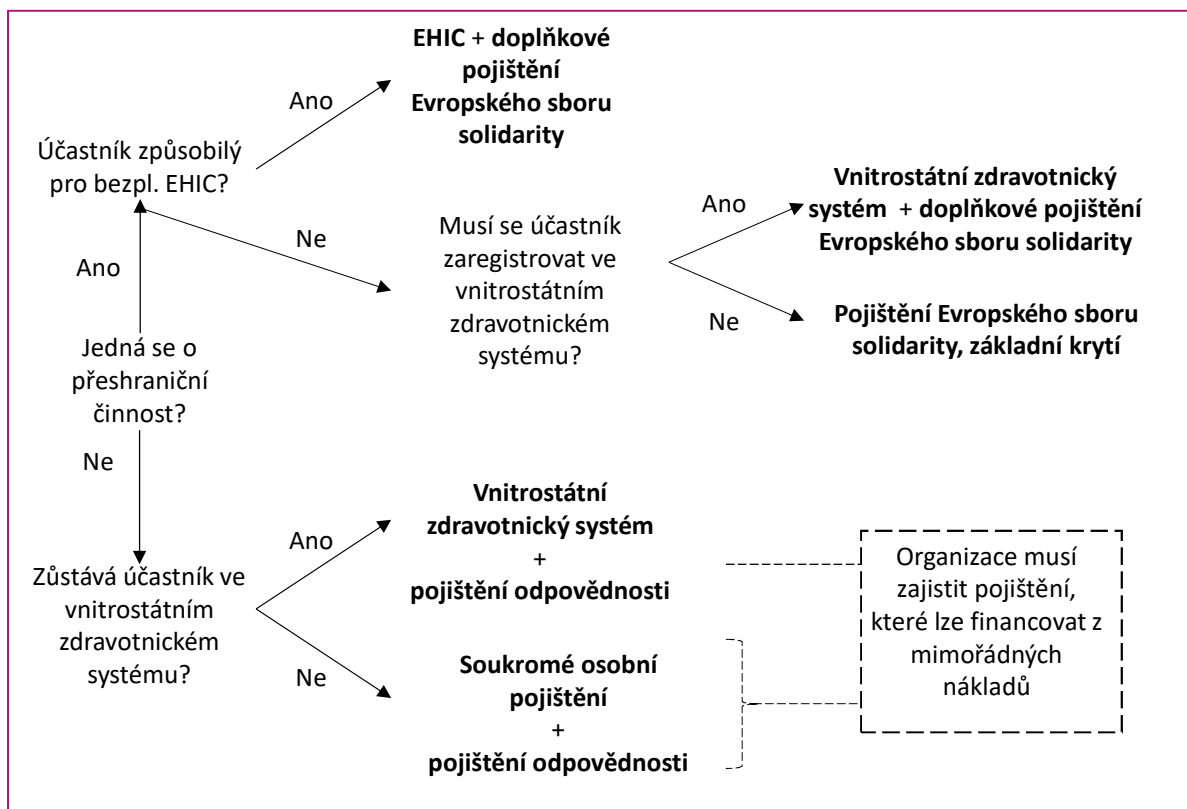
Jedná se o přeshraniční činnost?

Ano

Účastník způsobilý pro bezpl. EHIC?

Ano

EHIC + doplňkové pojištění Evropského sboru solidarity

Ne

Musí se účastník zaregistrovat ve vnitrostátním zdravotnickém systému?

Ano

Vnitrostátní zdravotnický systém + doplňkové pojištění Evropského sboru solidarity

Ne

Pojištění Evropského sboru solidarity, základní krytí

Ne

Zůstává účastník ve vnitrostátním zdravotnickém systému?

Ano

Vnitrostátní zdravotnický systém + pojištění odpovědnosti

Ne

Soukromé osobní pojištění + pojištění odpovědnosti

Organizace musí zajistit pojištění, které lze financovat z mimořádných nákladů